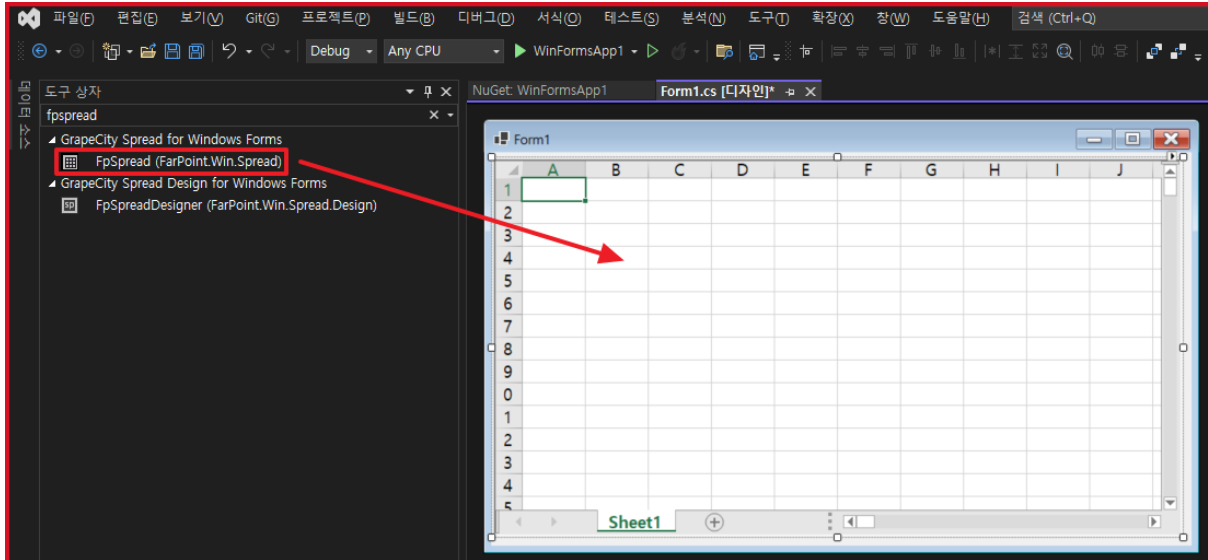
파일(F) 편집(E) 보기(V) Git(G) 프로젝트(P) 빌드(B) 디버그(D) 서식(O) 테스트(S) 분석(N) 도구(T) 확장(X) 창(W) 도움말(H) 검색 (Ctrl+Q)

Debug Any CPU WinFormsApp1

데이터 소스

도구 상자

fpspread

GrapeCity Spread for Windows Forms

FpSpread (FarPoint.Win.Spread)

GrapeCity Spread Design for Windows Forms

FpSpreadDesigner (FarPoint.Win.Spread.Design)

NuGet: WinFormsApp1

Form1.cs [디자인]*

Form1

| | A | B | C | D | E | F | G | H | I | J |
|---|---|---|---|---|---|---|---|---|---|---|
| 1 | | | | | | | | | | |
| 2 | | | | | | | | | | |
| 3 | | | | | | | | | | |
| 4 | | | | | | | | | | |
| 5 | | | | | | | | | | |
| 6 | | | | | | | | | | |
| 7 | | | | | | | | | | |
| 8 | | | | | | | | | | |
| 9 | | | | | | | | | | |
| 0 | | | | | | | | | | |
| 1 | | | | | | | | | | |
| 2 | | | | | | | | | | |
| 3 | | | | | | | | | | |
| 4 | | | | | | | | | | |
| 5 | | | | | | | | | | |

Sheet1